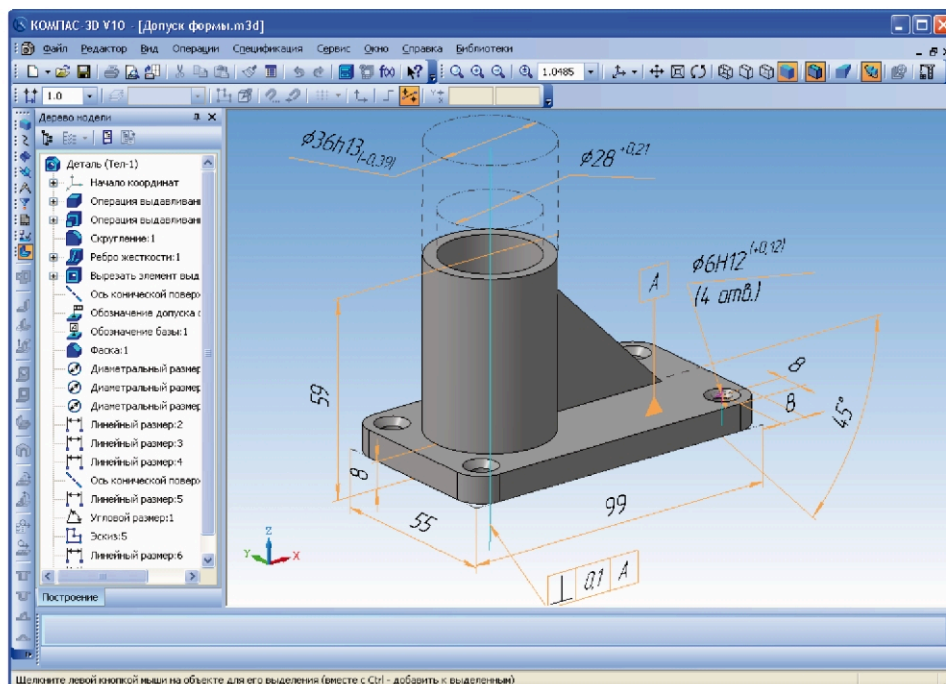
КОМПАС-3D V10 - [Допуск формы.m3d]

Файл Редактор Вид Операции Спецификация Сервис Окно Справка Библиотеки

1.0485

1.0

Дерево модели

Деталь (Тел-1)
Начало координат
Операция выдавливани
Операция выдавливани
Скругление:1
Ребро жесткости:1
Вырезать элемент выд
Ось конической повер
Обозначение допуска
Обозначение базы:1
Фаска:1
Диаметральный размер
Диаметральный размер
Диаметральный размер
Линейный размер:2
Линейный размер:3
Линейный размер:4
Ось конической повер
Линейный размер:5
Угловой размер:1
Эскиз:5
Линейный размер:6

Построение

$\varnothing 36h13_{(-0{,}39)}$

$\varnothing 28^{+0{,}21}$

A

$\varnothing 6H12^{(+0{,}12)}$
(4 отв.)

8

8

$45°$

59

8

99

55

$\perp$ 0.1 A

Щелкните левой кнопкой мыши на объекте для его выделения (вместе с Ctrl - добавить к выделенным)